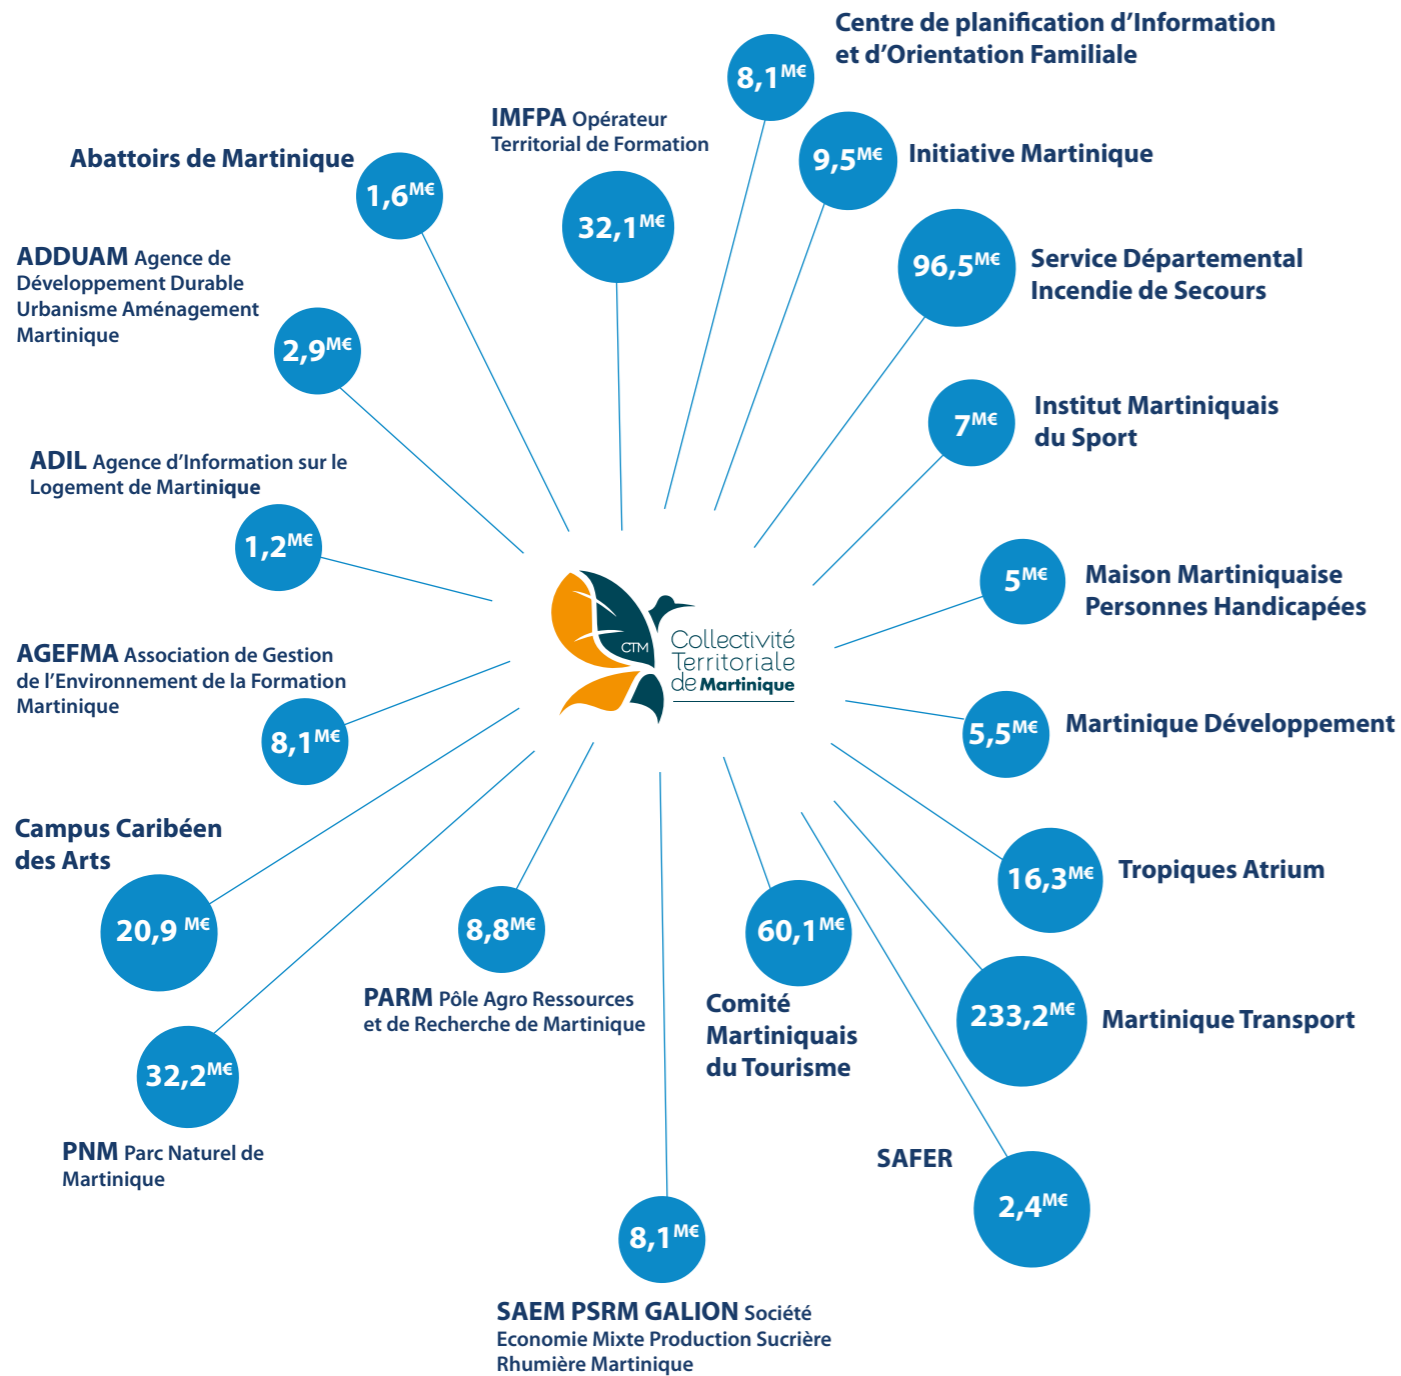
Centre de planification d'Information et d'Orientation Familiale
8,1M€

IMFPA Opérateur Territorial de Formation
32,1M€

Abattoirs de Martinique
1,6M€

9,5M€ Initiative Martinique

96,5M€ Service Départemental Incendie de Secours

ADDUAM Agence de Développement Durable Urbanisme Aménagement Martinique
2,9M€

7M€ Institut Martiniquais du Sport

ADIL Agence d'Information sur le Logement de Martinique
1,2M€

5M€ Maison Martiniquaise Personnes Handicapées

CTM Collectivité Territoriale de Martinique

AGEFMA Association de Gestion de l'Environnement de la Formation Martinique
8,1M€

5,5M€ Martinique Développement

Campus Caribéen des Arts
20,9 M€

16,3M€ Tropiques Atrium

8,8M€
PARM Pôle Agro Ressources et de Recherche de Martinique

60,1M€
Comité Martiniquais du Tourisme

233,2M€ Martinique Transport

32,2M€
PNM Parc Naturel de Martinique

SAFER
2,4M€

8,1M€
SAEM PSRM GALION Société Economie Mixte Production Sucrière Rhumière Martinique